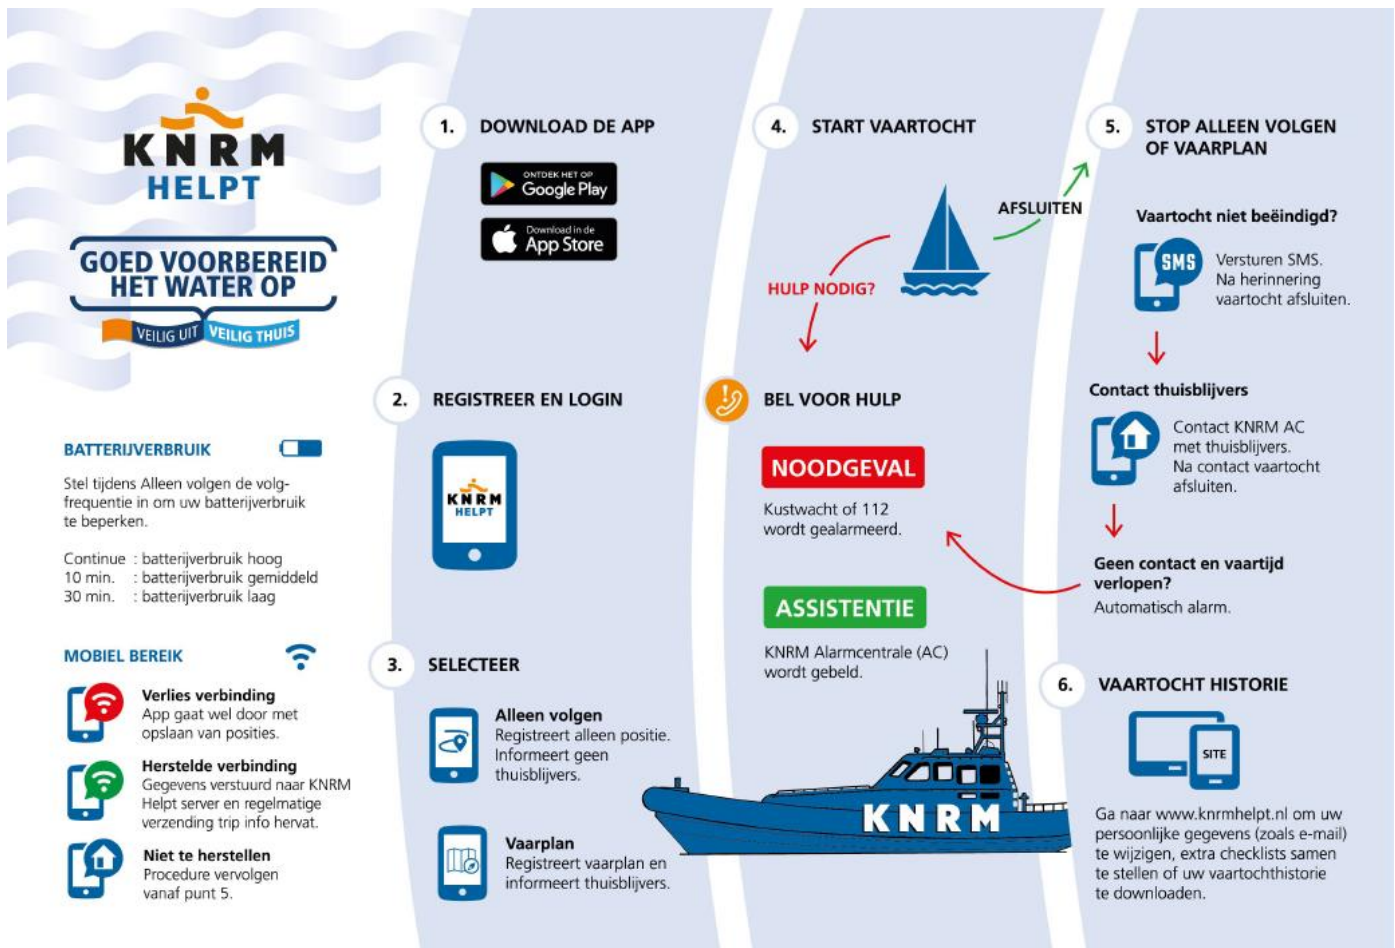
KNRM
HELPT

GOED VOORBEREID HET WATER OP
VEILIG UIT VEILIG THUIS

BATTERIJVERBRUIK

Stel tijdens Alleen volgen de volgfrequentie in om uw batterijverbruik te beperken.

Continue : batterijverbruik hoog
10 min. : batterijverbruik gemiddeld
30 min. : batterijverbruik laag

MOBIEL BEREIK

Verlies verbinding
App gaat wel door met opslaan van posities.

Herstelde verbinding
Gegevens verstuurd naar KNRM Helpt server en regelmatige verzending trip info hervat.

Niet te herstellen
Procedure vervolgen vanaf punt 5.

1. DOWNLOAD DE APP

ONTDEK HET OP Google Play
Download in de App Store

2. REGISTREER EN LOGIN

KNRM HELPT

3. SELECTEER

Alleen volgen
Registreert alleen positie. Informeert geen thuisblijvers.

Vaarplan
Registreert vaarplan en informeert thuisblijvers.

4. START VAARTOCHT

AFSLUITEN

HULP NODIG?

BEL VOOR HULP

NOODGEVAL
Kustwacht of 112 wordt gealarmeerd.

ASSISTENTIE
KNRM Alarmcentrale (AC) wordt gebeld.

KNRM

5. STOP ALLEEN VOLGEN OF VAARPLAN

Vaartocht niet beëindigd?

SMS
Versturen SMS. Na herinnering vaartocht afsluiten.

Contact thuisblijvers

Contact KNRM AC met thuisblijvers. Na contact vaartocht afsluiten.

Geen contact en vaartijd verlopen?
Automatisch alarm.

6. VAARTOCHT HISTORIE

SITE

Ga naar www.knrmhelpt.nl om uw persoonlijke gegevens (zoals e-mail) te wijzigen, extra checklists samen te stellen of uw vaartochthistorie te downloaden.